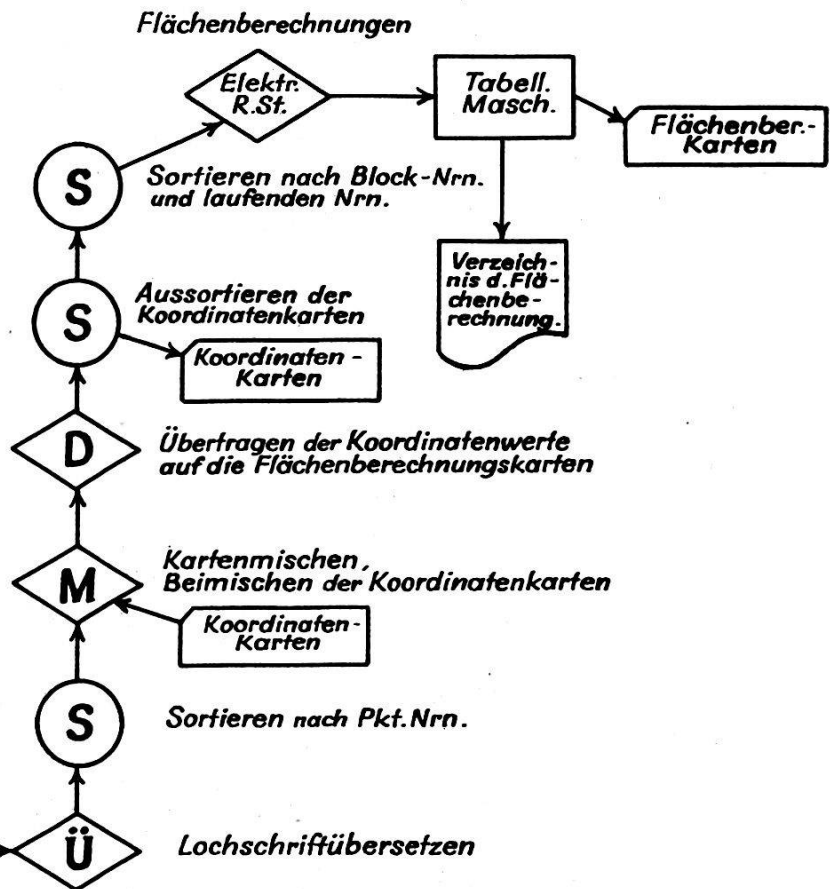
Flächenberechnungen

Elektr. R.St.

Tabell. Masch.

Flächenber.-Karten

S

Sortieren nach Block-Nrn. und laufenden Nrn.

Verzeichnis d. Flächenberechnung.

S

Aussortieren der Koordinatenkarten

Koordinaten-Karten

D

Übertragen der Koordinatenwerte auf die Flächenberechnungskarten

M

Kartenmischen, Beimischen der Koordinatenkarten

Koordinaten-Karten

S

Sortieren nach Pkt. Nrn.

Ü

Lochschriftübersetzen